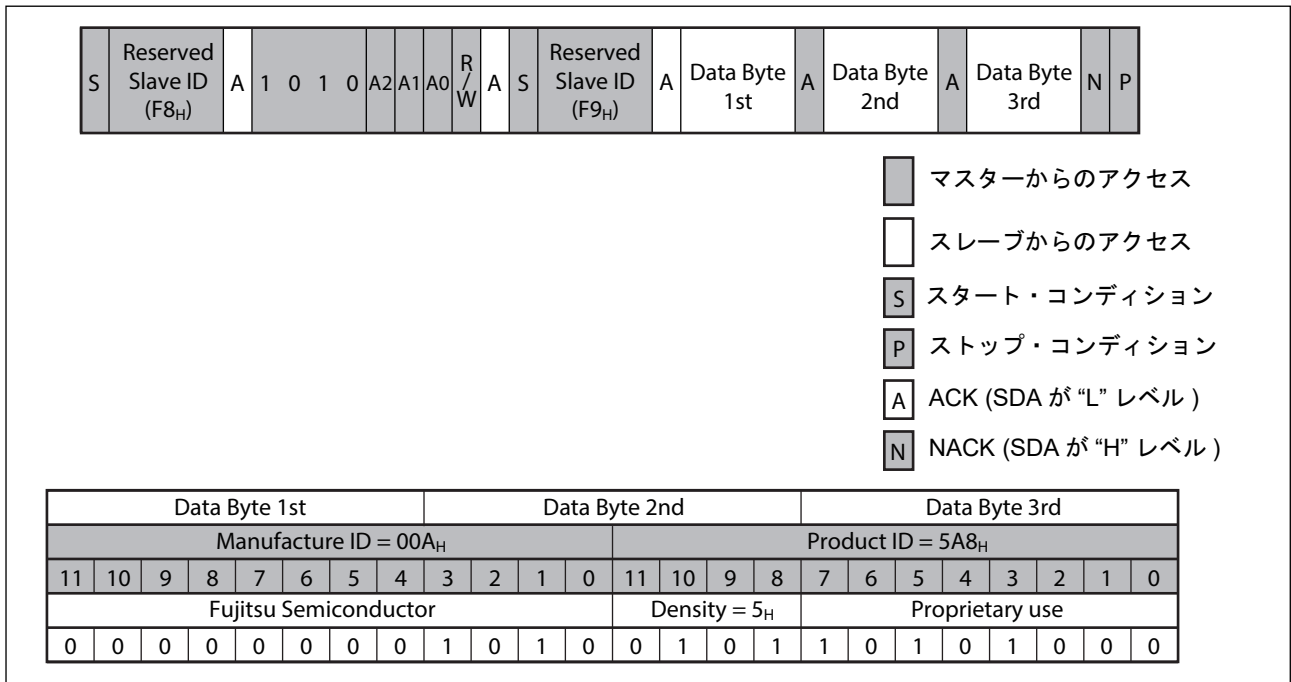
| S | Reserved Slave ID ($F8_H$) | A | 1 0 1 0 | A2 | A1 | A0 | R/W | A | S | Reserved Slave ID ($F9_H$) | A | Data Byte 1st | A | Data Byte 2nd | A | Data Byte 3rd | N | P |
|---|---|---|---|---|---|---|---|---|---|---|---|---|---|---|---|---|---|---|

マスターからのアクセス

スレーブからのアクセス

S スタート・コンディション

P ストップ・コンディション

A ACK (SDA が "L" レベル )

N NACK (SDA が "H" レベル )

| Data Byte 1st | | | | | | | | Data Byte 2nd | | | | | | | | Data Byte 3rd | | | | | | | |
|---|---|---|---|---|---|---|---|---|---|---|---|---|---|---|---|---|---|---|---|---|---|---|---|
| Manufacture ID = $00A_H$ | | | | | | | | | | | | Product ID = $5A8_H$ | | | | | | | | | | | |
| 11 | 10 | 9 | 8 | 7 | 6 | 5 | 4 | 3 | 2 | 1 | 0 | 11 | 10 | 9 | 8 | 7 | 6 | 5 | 4 | 3 | 2 | 1 | 0 |
| Fujitsu Semiconductor | | | | | | | | | | | | Density = $5_H$ | | | | Proprietary use | | | | | | | |
| 0 | 0 | 0 | 0 | 0 | 0 | 0 | 0 | 1 | 0 | 1 | 0 | 0 | 1 | 0 | 1 | 1 | 0 | 1 | 0 | 1 | 0 | 0 | 0 |